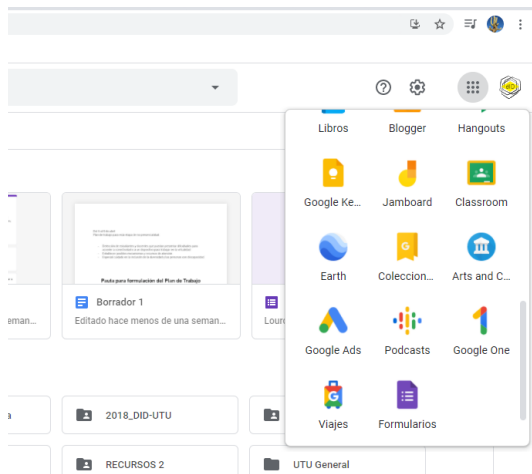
Libros
Blogger
Hangouts
Google Ke...
Jamboard
Classroom
Earth
Coleccion...
Arts and C...
Google Ads
Podcasts
Google One
Viajes
Formularios

Pauta para formulación del Plan de Trabajo

Borrador 1
Editado hace menos de una seman...
eman...
Lour...

a
2018_DID-UTU
RECURSOS 2
UTU General